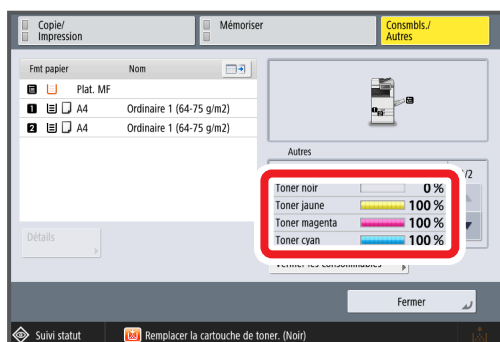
Copie/
Impression

Mémoriser

Consmbls./
Autres

| Fmt papier | Nom |
|---|---|
| Plat. MF | |
| 1 A4 | Ordinaire 1 (64-75 g/m2) |
| 2 A4 | Ordinaire 1 (64-75 g/m2) |

Détails

Autres

1/2

| Toner noir | 0 % |
|---|---|
| Toner jaune | 100 % |
| Toner magenta | 100 % |
| Toner cyan | 100 % |

Vérifier les consommables

Fermer

Suivi statut

Remplacer la cartouche de toner. (Noir)